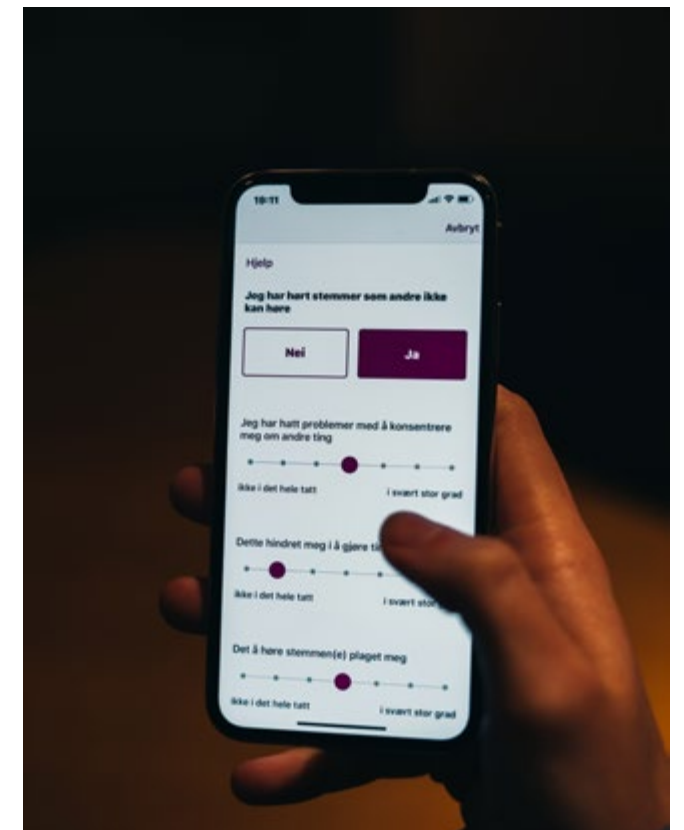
10:11

Avbryt

Hjelp

Jeg har hørt stemmer som andre ikke kan høre

Nei

Ja

Jeg har hatt problemer med å konsentrere meg om andre ting

ikke i det hele tatt

i svært stor grad

Dette hindret meg i å gjøre ti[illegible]

ikke i det hele tatt

i svært stor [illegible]

Det å høre stemmen(e) plaget meg

ikke i det hele tatt

i svært stor grad